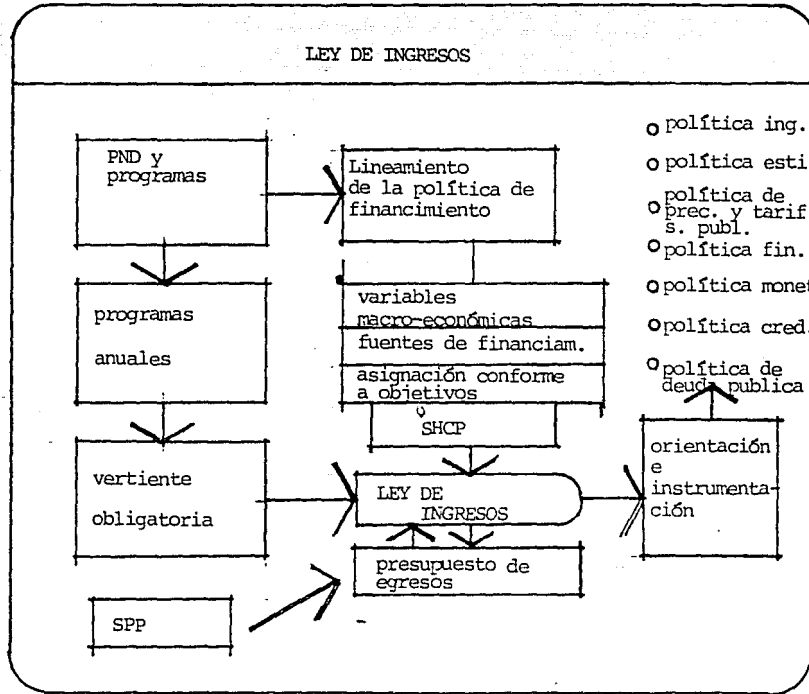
LEY DE INGRESOS

PND y programas

Lineamiento de la política de financimiento

política ing.
política esti
política de prec. y tarif s. publ.
política fin.
política monet
política cred.
política de deuda publica

programas anuales

variables macro-económicas

fuentes de financiam.

asignación conforme a objetivos

SHCP

vertiente obligatoria

LEY DE INGRESOS

orientación e instrumentación

presupuesto de egresos

SPP